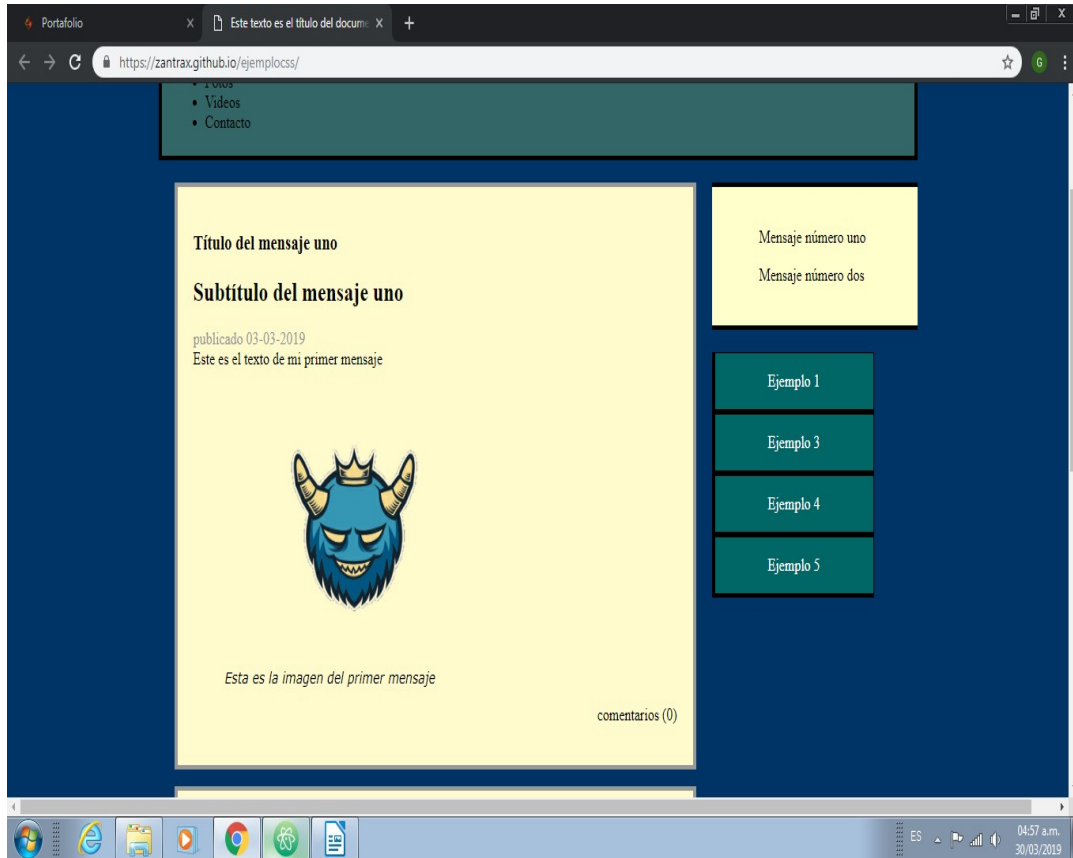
Portafolio X
Este texto es el título del docume X
+
https://zantrax.github.io/ejemplocss/

• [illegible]
• Videos
• Contacto

Título del mensaje uno

Subtítulo del mensaje uno

publicado 03-03-2019
Este es el texto de mi primer mensaje

Esta es la imagen del primer mensaje

comentarios (0)

Mensaje número uno

Mensaje número dos

Ejemplo 1

Ejemplo 3

Ejemplo 4

Ejemplo 5

ES
04:57 a.m.
30/03/2019